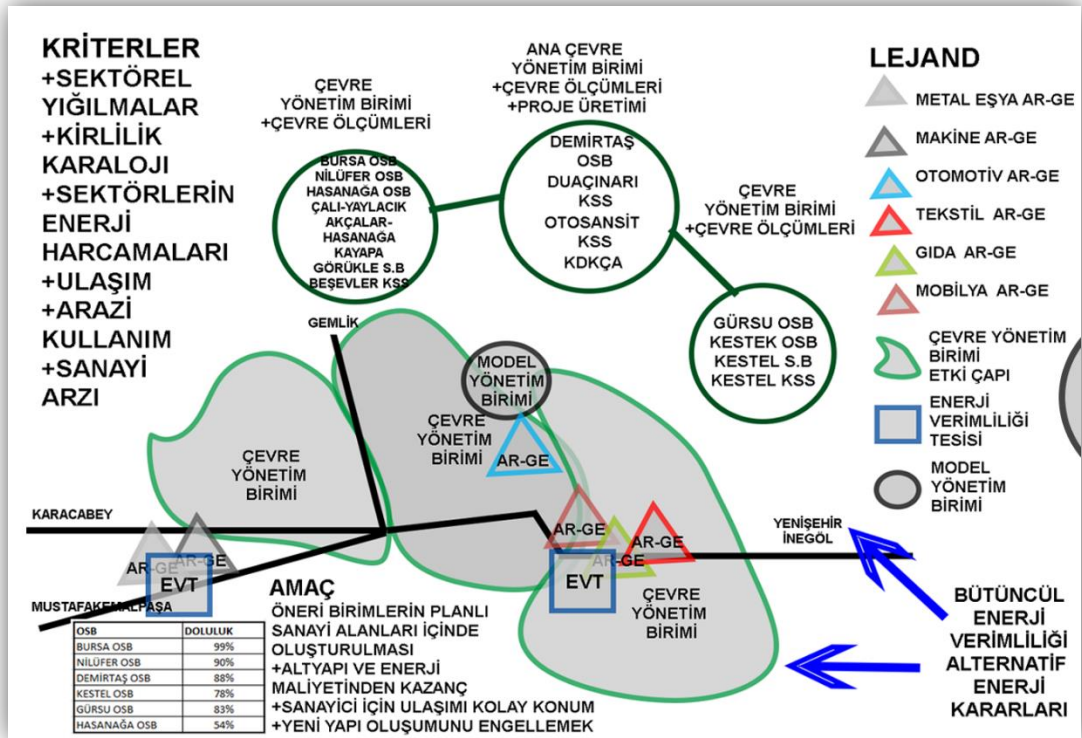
KRİTERLER
+SEKTÖREL YIĞILMALAR
+KİRLİLİK KARALOJİ
+SEKTÖRLERİN ENERJİ HARCAMALARI
+ULAŞIM
+ARAZİ KULLANIM
+SANAYİ ARZI

ÇEVRE YÖNETİM BİRİMİ
+ÇEVRE ÖLÇÜMLERİ

BURSA OSB
NİLÜFER OSB
HASANAĞA OSB
ÇALI-YAYLACIK
AKÇALAR-HASANAĞA
KAYAPA
GÖRÜKLE S.B
BEŞEVLER KSS

ANA ÇEVRE YÖNETİM BİRİMİ
+ÇEVRE ÖLÇÜMLERİ
+PROJE ÜRETİMİ

DEMİRTAŞ OSB
DUAÇINARI KSS
OTOSANSİT KSS
KDKÇA

ÇEVRE YÖNETİM BİRİMİ
+ÇEVRE ÖLÇÜMLERİ

GÜRSU OSB
KESTEK OSB
KESTEL S.B
KESTEL KSS

LEJAND
METAL EŞYA AR-GE
MAKİNE AR-GE
OTOMOTİV AR-GE
TEKSTİL AR-GE
GIDA AR-GE
MOBİLYA AR-GE
ÇEVRE YÖNETİM BİRİMİ ETKİ ÇAPI
ENERJİ VERİMLİLİĞİ TESİSİ
MODEL YÖNETİM BİRİMİ

GEMLİK
MODEL YÖNETİM BİRİMİ
ÇEVRE YÖNETİM BİRİMİ
AR-GE
ÇEVRE YÖNETİM BİRİMİ
KARACABEY
AR-GE
AR-GE
EVT
MUSTAFAKEMALPAŞA
AR-GE
AR-GE
AR-GE
EVT
ÇEVRE YÖNETİM BİRİMİ
YENİŞEHİR
İNEGÖL

AMAÇ
ÖNERİ BİRİMLERİN PLANLI SANAYİ ALANLARI İÇİNDE OLUŞTURULMASI
+ALTYAPI VE ENERJİ MALİYETİNDEN KAZANÇ
+SANAYİCİ İÇİN ULAŞIMI KOLAY KONUM
+YENİ YAPI OLUŞUMUNU ENGELLEMEK

| OSB | DOLULUK |
|---|---|
| BURSA OSB | 99% |
| NİLÜFER OSB | 90% |
| DEMİRTAŞ OSB | 88% |
| KESTEL OSB | 78% |
| GÜRSU OSB | 83% |
| HASANAĞA OSB | 54% |

BÜTÜNCÜL ENERJİ VERİMLİLİĞİ ALTERNATİF ENERJİ KARARLARI